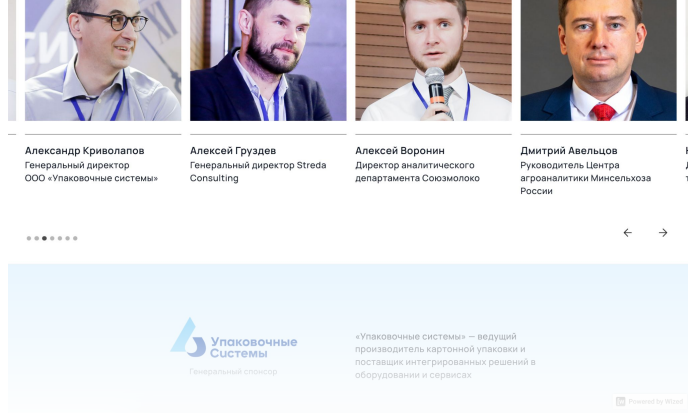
Александр Криволапов
Генеральный директор ООО «Упаковочные системы»

Алексей Груздев
Генеральный директор Streda Consulting

Алексей Воронин
Директор аналитического департамента Союзмолоко

Дмитрий Авельцов
Руководитель Центра агроаналитики Минсельхоза России

←
→

Упаковочные Системы
Генеральный спонсор

«Упаковочные системы» — ведущий производитель картонной упаковки и поставщик интегрированных решений в оборудовании и сервисах

Powered by Wizell